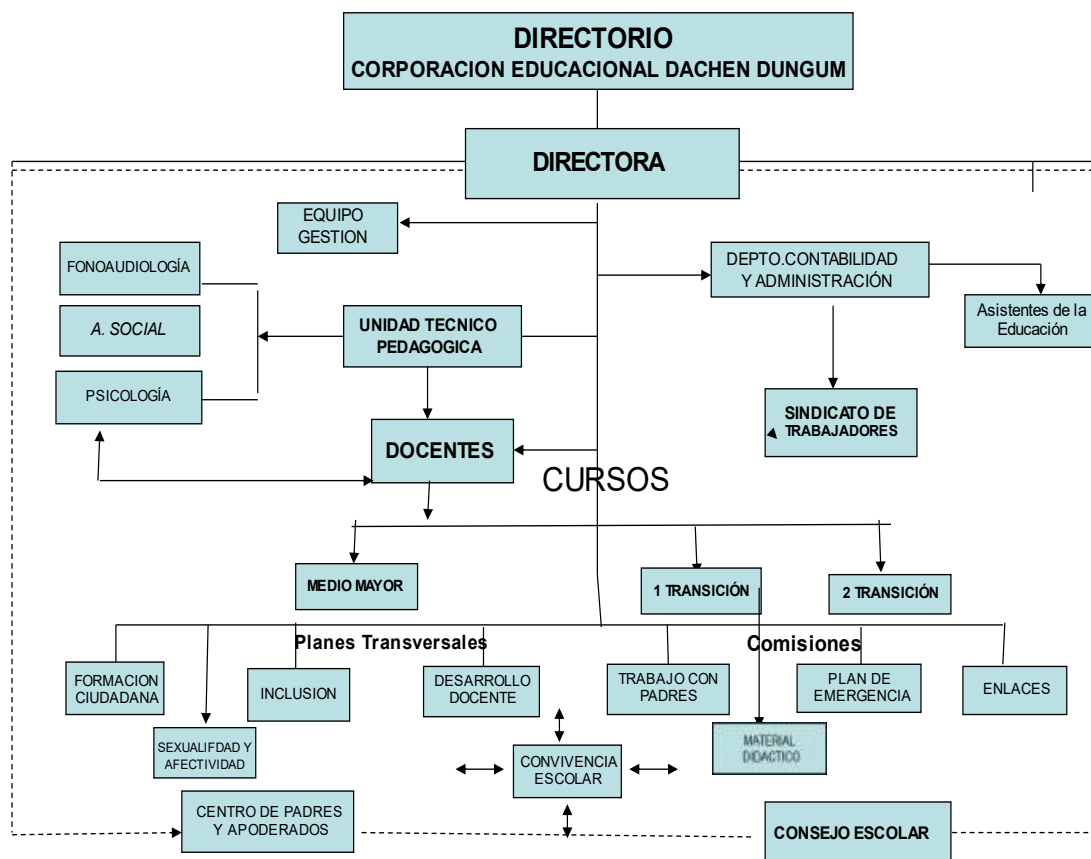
DIRECTORIO
CORPORACION EDUCACIONAL DACHEN DUNGUM

DIRECTORA

EQUIPO GESTION

FONOAUDIOLOGÍA

A. SOCIAL

PSICOLOGÍA

UNIDAD TECNICO PEDAGOGICA

DEPTO.CONTABILIDAD Y ADMINISTRACIÓN

Asistentes de la Educación

SINDICATO DE TRABAJADORES

DOCENTES

CURSOS

MEDIO MAYOR

1 TRANSICIÓN

2 TRANSICIÓN

Planes Transversales

Comisiones

FORMACION CIUDADANA

INCLUSION

DESARROLLO DOCENTE

TRABAJO CON PADRES

PLAN DE EMERGENCIA

ENLACES

SEXUALIFDAD Y AFECTIVIDAD

CONVIVENCIA ESCOLAR

MATERIAL DIDACTICO

CENTRO DE PADRES Y APODERADOS

CONSEJO ESCOLAR